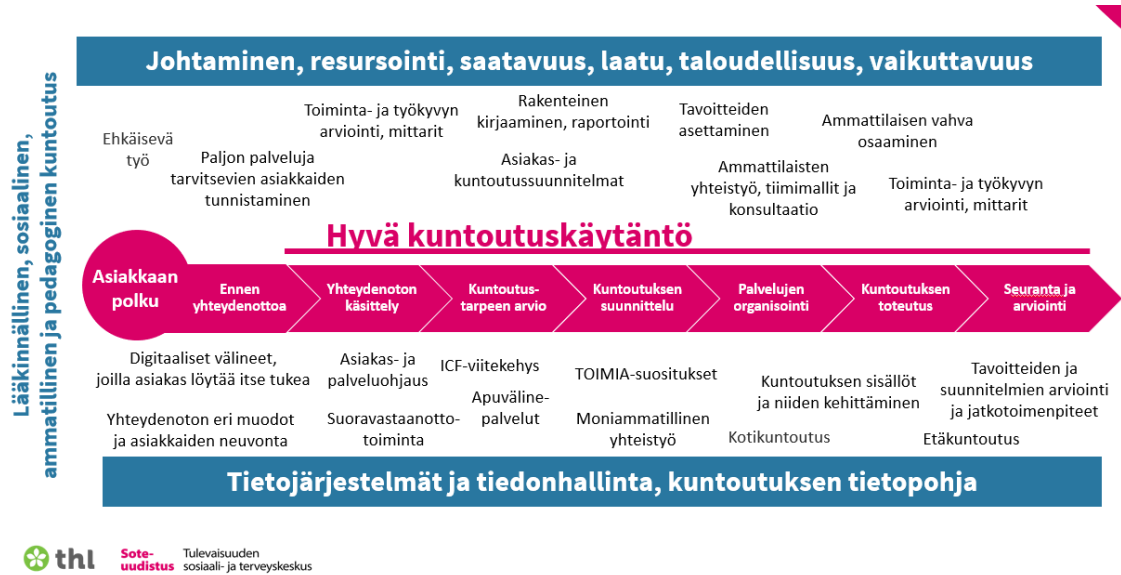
Johtaminen, resursointi, saatavuus, laatu, taloudellisuus, vaikuttavuus

Lääkinnällinen, sosiaalinen, ammatillinen ja pedagoginen kuntoutus

Ehkäisevä työ

Paljon palveluja tarvitsevien asiakkaiden tunnistaminen

Toiminta- ja työkyvyn arviointi, mittarit

Rakenteinen kirjaaminen, raportointi

Asiakas- ja kuntoutussuunnitelmat

Tavoitteiden asettaminen

Ammattilaisten yhteistyö, tiimimallit ja konsultaatio

Ammattilaisen vahva osaaminen

Toiminta- ja työkyvyn arviointi, mittarit

Hyvä kuntoutuskäytäntö

Asiakkaan polku

Ennen yhteydenottoa

Yhteydenoton käsittely

Kuntoutus-tarpeen arvio

Kuntoutuksen suunnittelu

Palvelujen organisointi

Kuntoutuksen toteutus

Seuranta ja arviointi

Digitaaliset välineet, joilla asiakas löytää itse tukea

Yhteydenoton eri muodot ja asiakkaiden neuvonta

Asiakas- ja palveluohjaus

Suoravastaanotto-toiminta

ICF-viitekehys

Apuväline-palvelut

TOIMIA-suositukset

Moniammatillinen yhteistyö

Kuntoutuksen sisällöt ja niiden kehittäminen

Kotikuntoutus

Tavoitteiden ja suunnitelmien arviointi ja jatkotoimenpiteet

Etäkuntoutus

Tietojärjestelmät ja tiedonhallinta, kuntoutuksen tietopohja

thl

Sote-uudistus

Tulevaisuuden sosiaali- ja terveyskeskus